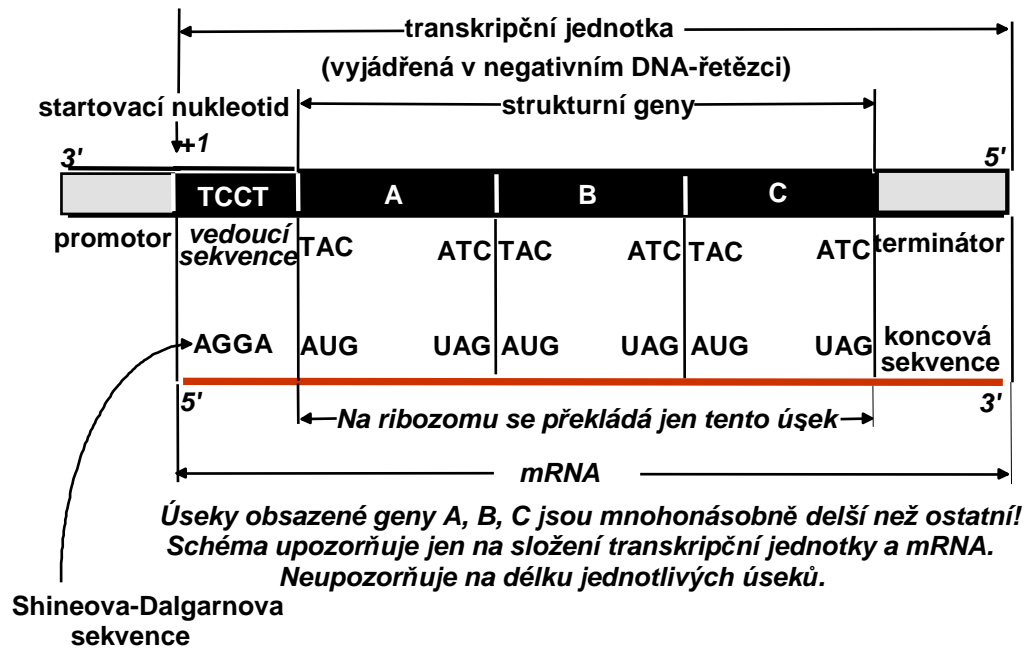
transkripční jednotka

(vyjádřená v negativním DNA-řetězci)

startovací nukleotid

strukturní geny

+1

3′

5′

TCCT

A

B

C

promotor

vedoucí sekvence

TAC

ATC

TAC

ATC

TAC

ATC

terminátor

AGGA

AUG

UAG

AUG

UAG

AUG

UAG

koncová sekvence

5′

Na ribozomu se překládá jen tento úsek

3′

mRNA

Úseky obsazené geny A, B, C jsou mnohonásobně delší než ostatní! Schéma upozorňuje jen na složení transkripční jednotky a mRNA. Neupozorňuje na délku jednotlivých úseků.

Shineova-Dalgarnova sekvence